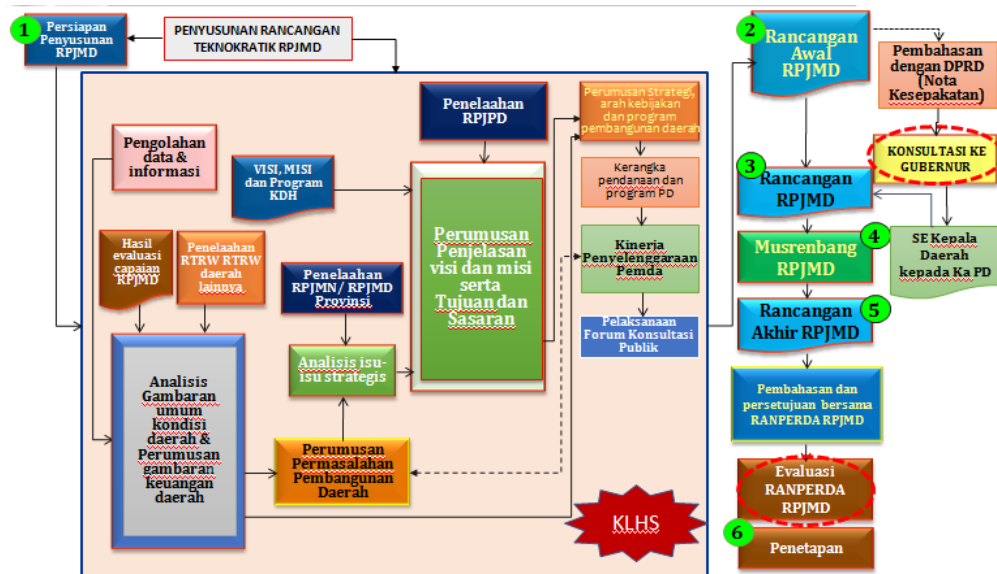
1 Persiapan Penyusunan RPJMD

PENYUSUNAN RANCANGAN TEKNOKRATIK RPJMD

Pengolahan data & informasi

VISI, MISI dan Program KDH

Penelaahan RPJPD

Perumusan Penjelasan visi dan misi serta Tujuan dan Sasaran

Hasil evaluasi capaian RPJMD

Penelaahan RTRW RTRW daerah lainnya

Penelaahan RPJMN/ RPJMD Provinsi

Analisis isu-isu strategis

Analisis Gambaran umum kondisi daerah & Perumusan gambaran keuangan daerah

Perumusan Permasalahan Pembangunan Daerah

Perumusan Strategi, arah kebijakan dan program pembangunan daerah

Kerangka pendanaan dan program PD

Kinerja Penyelenggaraan Pemda

Pelaksanaan Forum Konsultasi Publik

KLHS

2 Rancangan Awal RPJMD

Pembahasan dengan DPRD (Nota Kesepakatan)

KONSULTASI KE GUBERNUR

3 Rancangan RPJMD

4 Musrenbang RPJMD

SE Kepala Daerah kepada Ka PD

5 Rancangan Akhir RPJMD

Pembahasan dan persetujuan bersama RANPERDA RPJMD

Evaluasi RANPERDA RPJMD

6 Penetapan